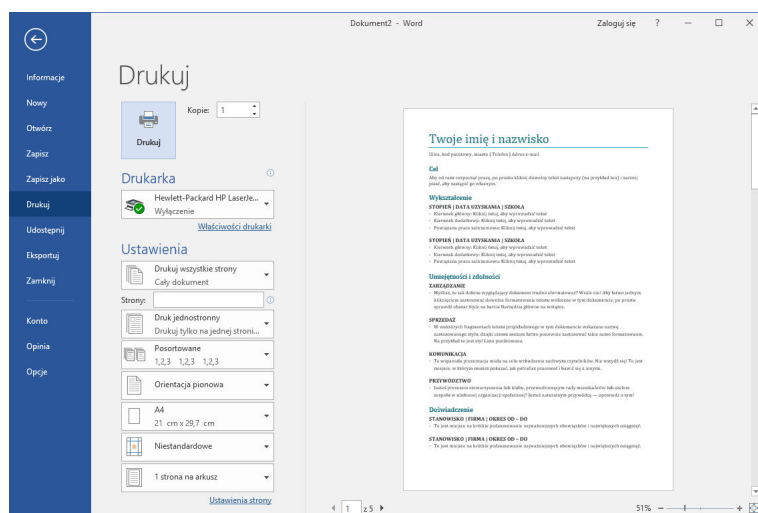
Dokument2 - Word

Zaloguj się ? — □ ✕

Informacje
Nowy
Otwórz
Zapisz
Zapisz jako
Drukuj
Udostępnij
Eksportuj
Zamknij
Konto
Opinia
Opcje

Drukuj

Kopie: 1

Drukuj

Drukarka

Hewlett-Packard HP LaserJe...
Wyłączenie

Właściwości drukarki

Ustawienia

Drukuj wszystkie strony
Cały dokument

Strony:

Druk jednostronny
Drukuj tylko na jednej stroni...

Posortowane
1,2,3 1,2,3 1,2,3

Orientacja pionowa

A4
21 cm x 29,7 cm

Niestandardowe

1 strona na arkusz

Ustawienia strony

Twoje imię i nazwisko

Ulica, kod pocztowy, miasto | Telefon | Adres e-mail

Cel

Wykształcenie

STOPIEŃ | DATA UZYSKANIA | SZKOŁA

STOPIEŃ | DATA UZYSKANIA | SZKOŁA

Umiejętności i zdolności

ZARZĄDZANIE

SPRZEDAŻ

KOMUNIKACJA

PRZYWÓDZTWO

Doświadczenie

STANOWISKO | FIRMA | OKRES OD – DO

STANOWISKO | FIRMA | OKRES OD – DO

1 z 5

51%